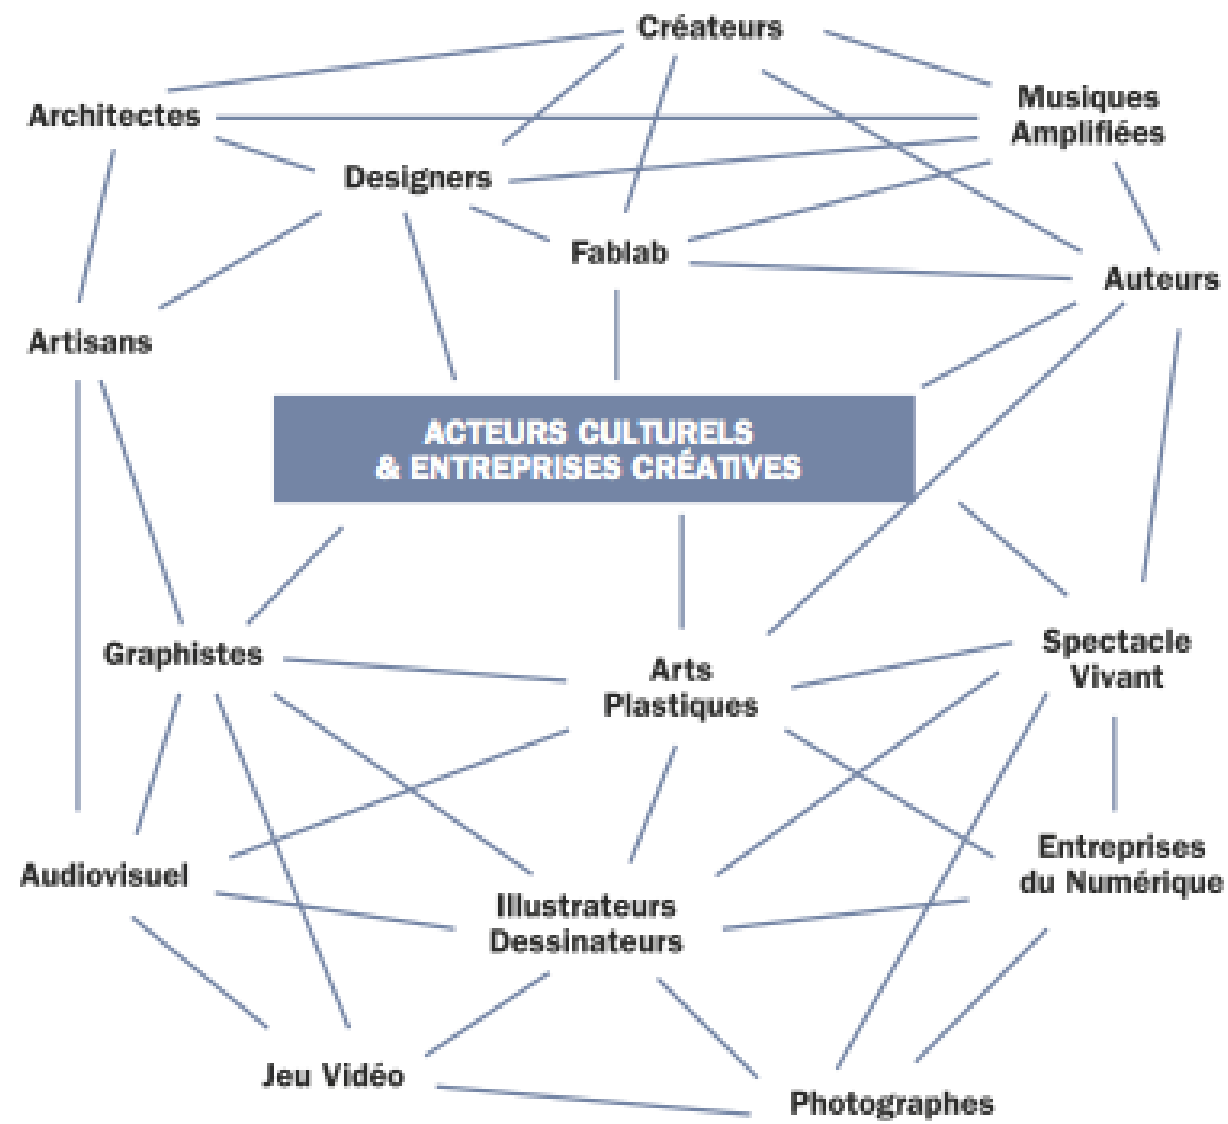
Créateurs

Architectes

Musiques Amplifiées

Designers

Fablab

Auteurs

Artisans

ACTEURS CULTURELS & ENTREPRISES CRÉATIVES

Graphistes

Arts Plastiques

Spectacle Vivant

Audiovisuel

Illustrateurs Dessinateurs

Entreprises du Numérique

Jeu Vidéo

Photographes